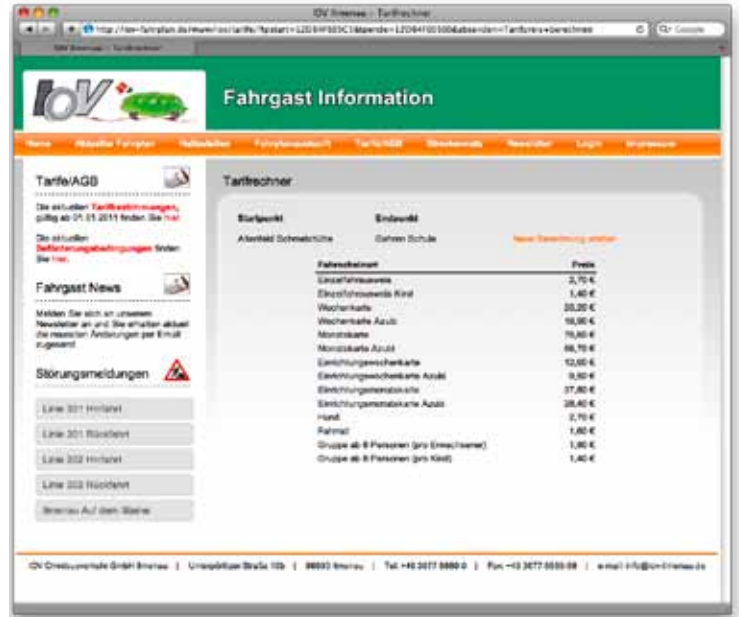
IOV Ilmenau – Tarifrechner

http://iov-fahrplan.de/neu/ilmenau/tarife/?start=...&ende=...&absenden=Tarif+berechnen

Google

IOV Ilmenau – Tarifrechner

Fahrgast Information

Home | Aktuelle Fahrplan | Haltestellen | Fahrplanauskunft | Tarif/AGB | Streckennetz | Newsletter | Login | Impressum

Tarife/AGB

Die aktuellen Tarifbestimmungen, gültig ab 01.01.2011 finden Sie hier.

Die aktuellen Beförderungsbedingungen finden Sie hier.

Fahrgast News

Melden Sie sich an unserem Newsletter an und Sie erhalten aktuell die neuesten Änderungen per E-mail zugesandt.

Störungsmeldungen

Linie 301 Hinfahrt

Linie 301 Rückfahrt

Linie 302 Hinfahrt

Linie 302 Rückfahrt

Ilmenau Auf dem Steine

Tarifrechner

Startpunkt | Endpunkt
Altenfeld Schmelzhütte | Gehren Schule | Neue Berechnung starten

| Fahrscheinart | Preis |
|---|---|
| Einzelfahrausweis | 2,70 € |
| Einzelfahrausweis Kind | 1,40 € |
| Wochenkarte | 20,20 € |
| Wochenkarte Azubi | 16,90 € |
| Monatskarte | 75,60 € |
| Monatskarte Azubi | 66,70 € |
| Einrichtungswochenkarte | 12,00 € |
| Einrichtungswochenkarte Azubi | 9,50 € |
| Einrichtungsmonatskarte | 37,80 € |
| Einrichtungsmonatskarte Azubi | 28,40 € |
| Hund | 2,70 € |
| Fahrrad | 1,60 € |
| Gruppe ab 6 Personen (pro Erwachsener) | 1,80 € |
| Gruppe ab 6 Personen (pro Kind) | 1,40 € |

IOV Omnibusverkehr GmbH Ilmenau | Unterpörlitzer Straße 10b | 98693 Ilmenau | Tel. +49 3677 6660 0 | Fax. +49 3677 6660 08 | e-mail info@iov-ilmenau.de